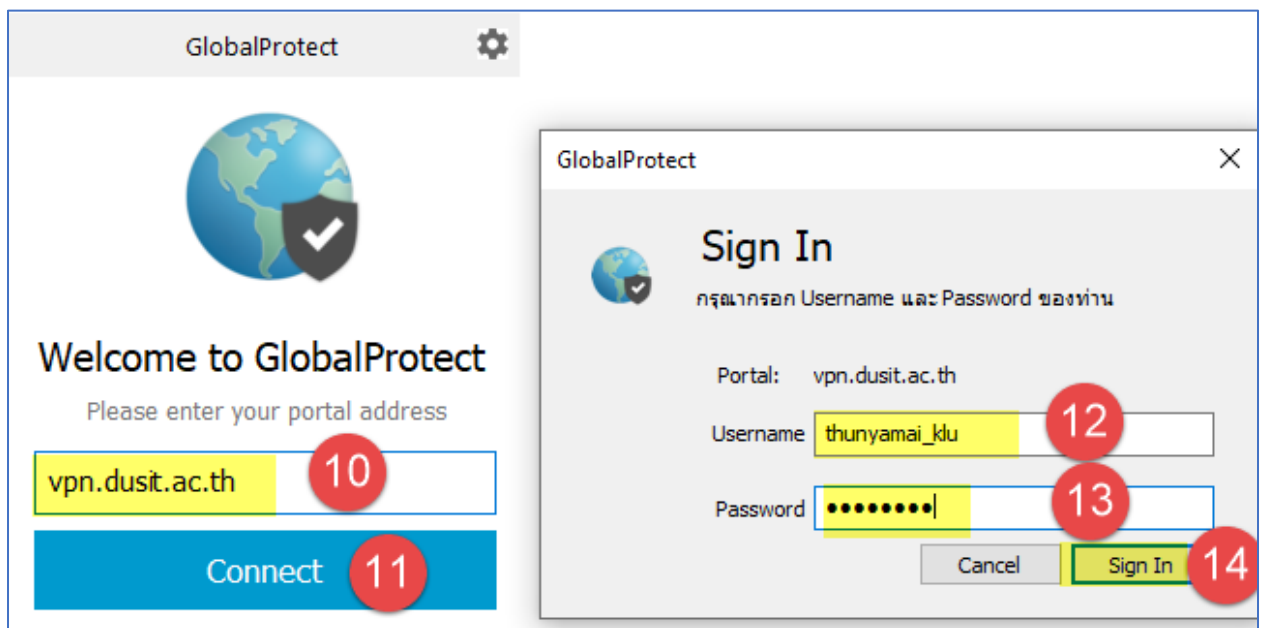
GlobalProtect

Welcome to GlobalProtect

Please enter your portal address

vpn.dusit.ac.th

10

Connect

11

GlobalProtect

Sign In

กรุณากรอก Username และ Password ของท่าน

Portal: vpn.dusit.ac.th

Username thunyamai_klu

12

Password ••••••••

13

Cancel

Sign In

14